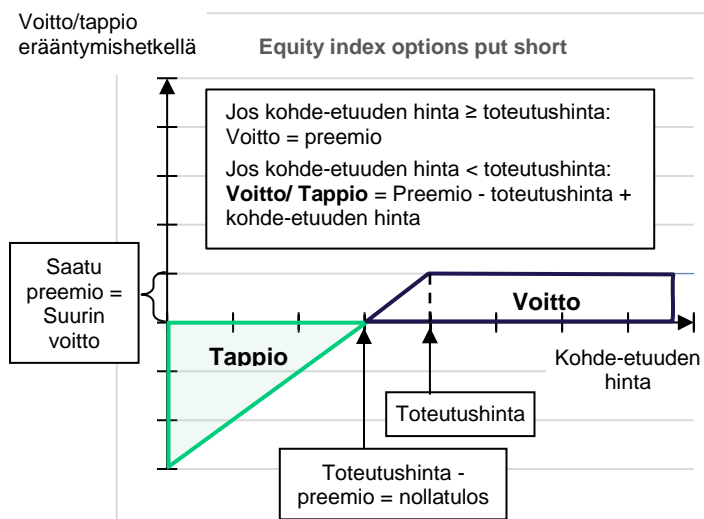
Voitto/tappio erääntymishetkellä

Equity index options put short

Jos kohde-etuuden hinta ≥ toteutushinta:
Voitto = preemio

Jos kohde-etuuden hinta < toteutushinta:
**Voitto/ Tappio** = Preemio - toteutushinta + kohde-etuuden hinta

Saatu preemio = Suurin voitto

Voitto

Tappio

Kohde-etuuden hinta

Toteutushinta

Toteutushinta - preemio = nollatulos